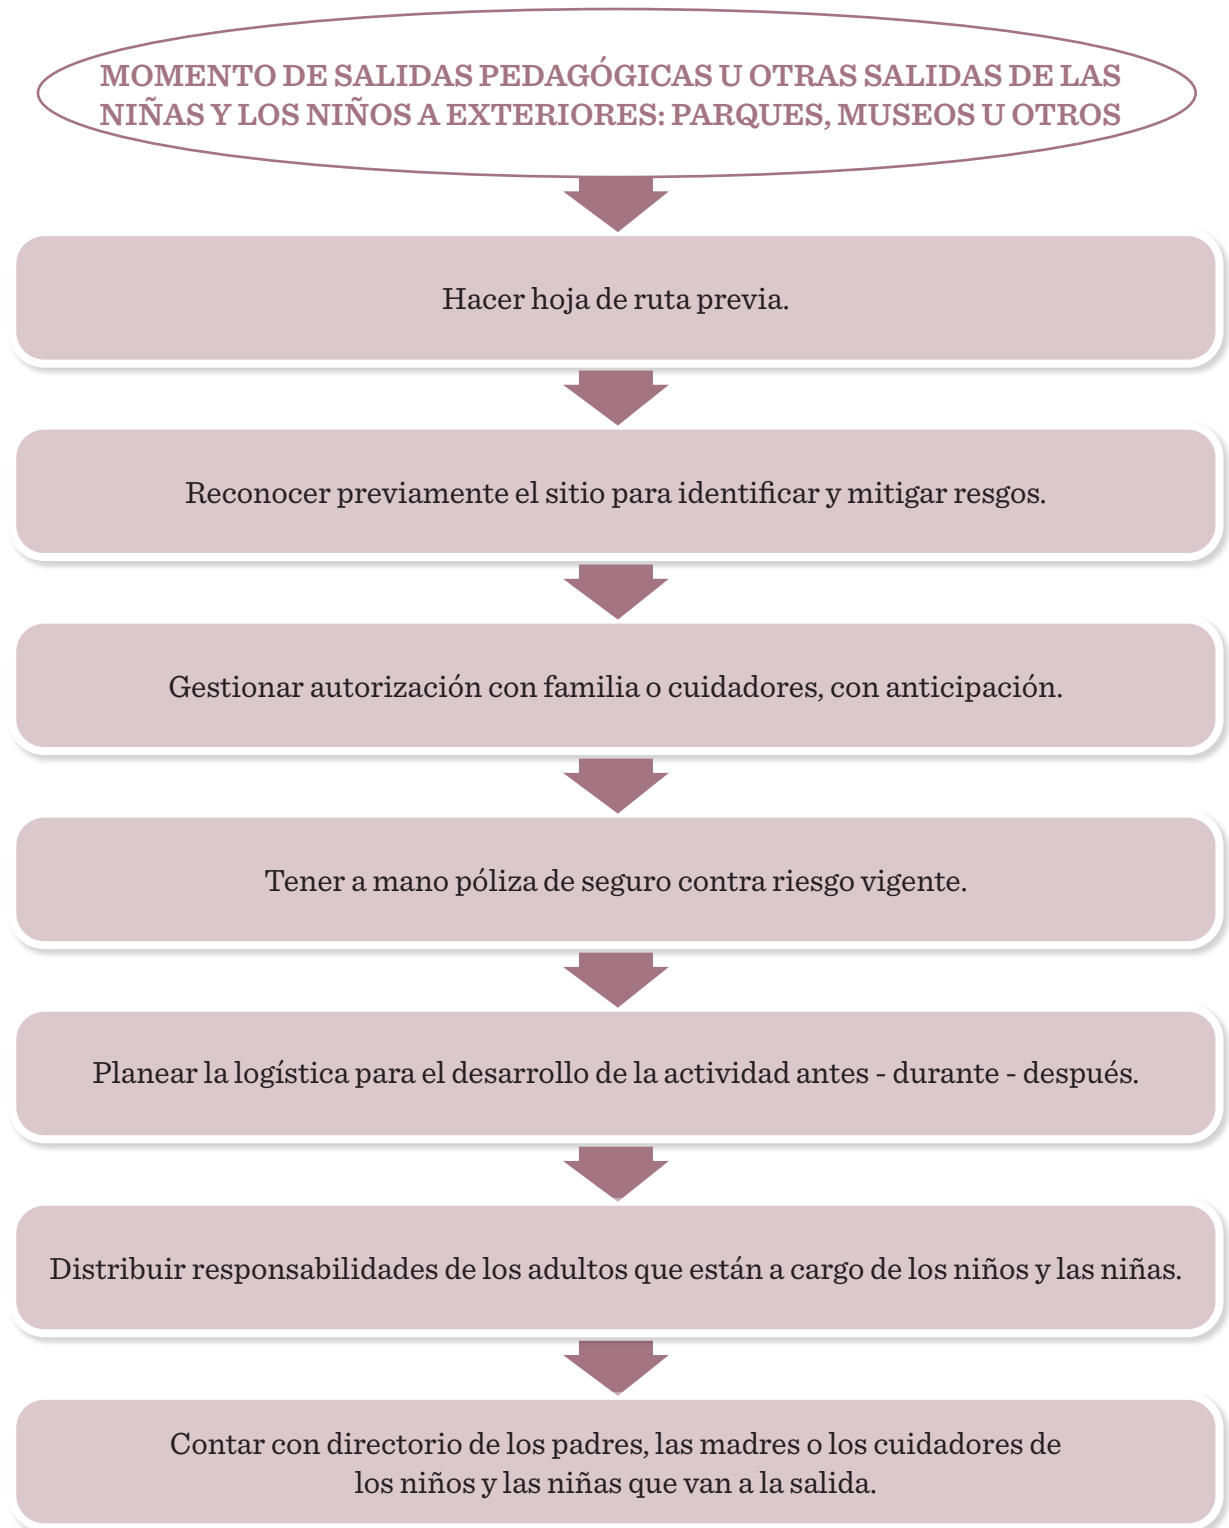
MOMENTO DE SALIDAS PEDAGÓGICAS U OTRAS SALIDAS DE LAS NIÑAS Y LOS NIÑOS A EXTERIORES: PARQUES, MUSEOS U OTROS

Hacer hoja de ruta previa.

Reconocer previamente el sitio para identificar y mitigar resgos.

Gestionar autorización con familia o cuidadores, con anticipación.

Tener a mano póliza de seguro contra riesgo vigente.

Planear la logística para el desarrollo de la actividad antes - durante - después.

Distribuir responsabilidades de los adultos que están a cargo de los niños y las niñas.

Contar con directorio de los padres, las madres o los cuidadores de los niños y las niñas que van a la salida.